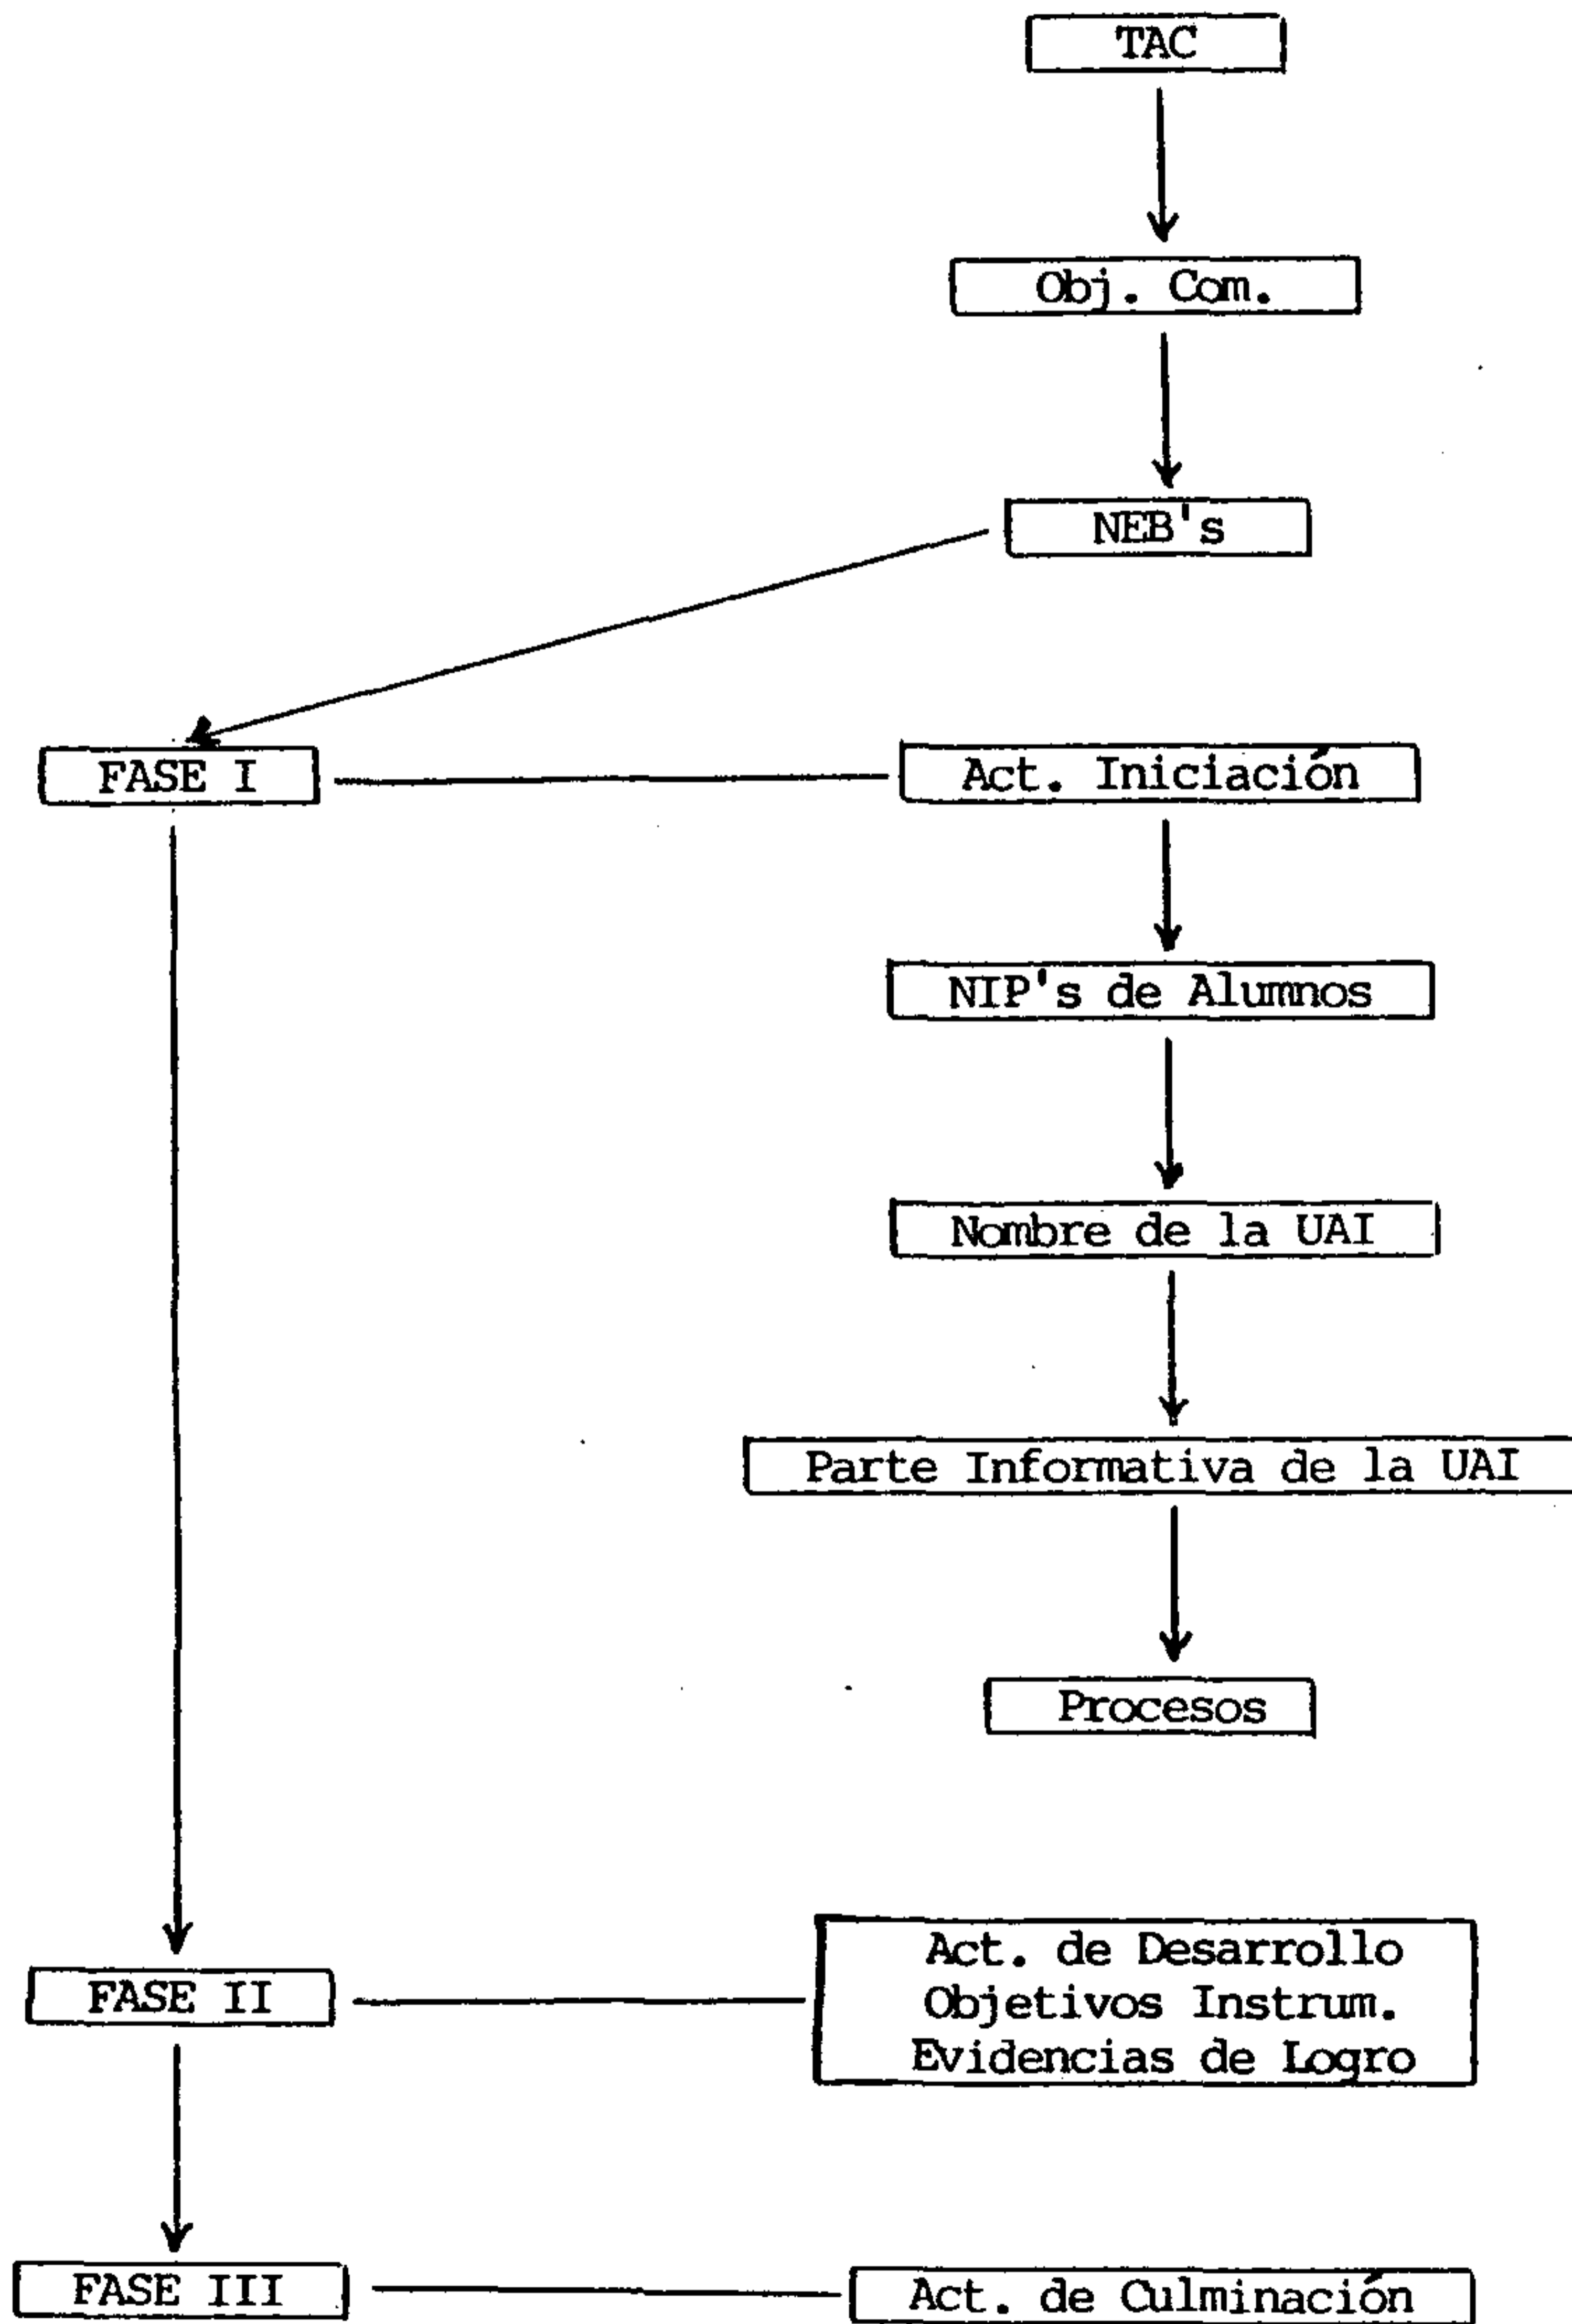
TAC

Obj. Com.

NEB's

FASE I

Act. Iniciación

NIP's de Alumnos

Nombre de la UAI

Parte Informativa de la UAI

Procesos

FASE II

Act. de Desarrollo
Objetivos Instrum.
Evidencias de Logro

FASE III

Act. de Culminación